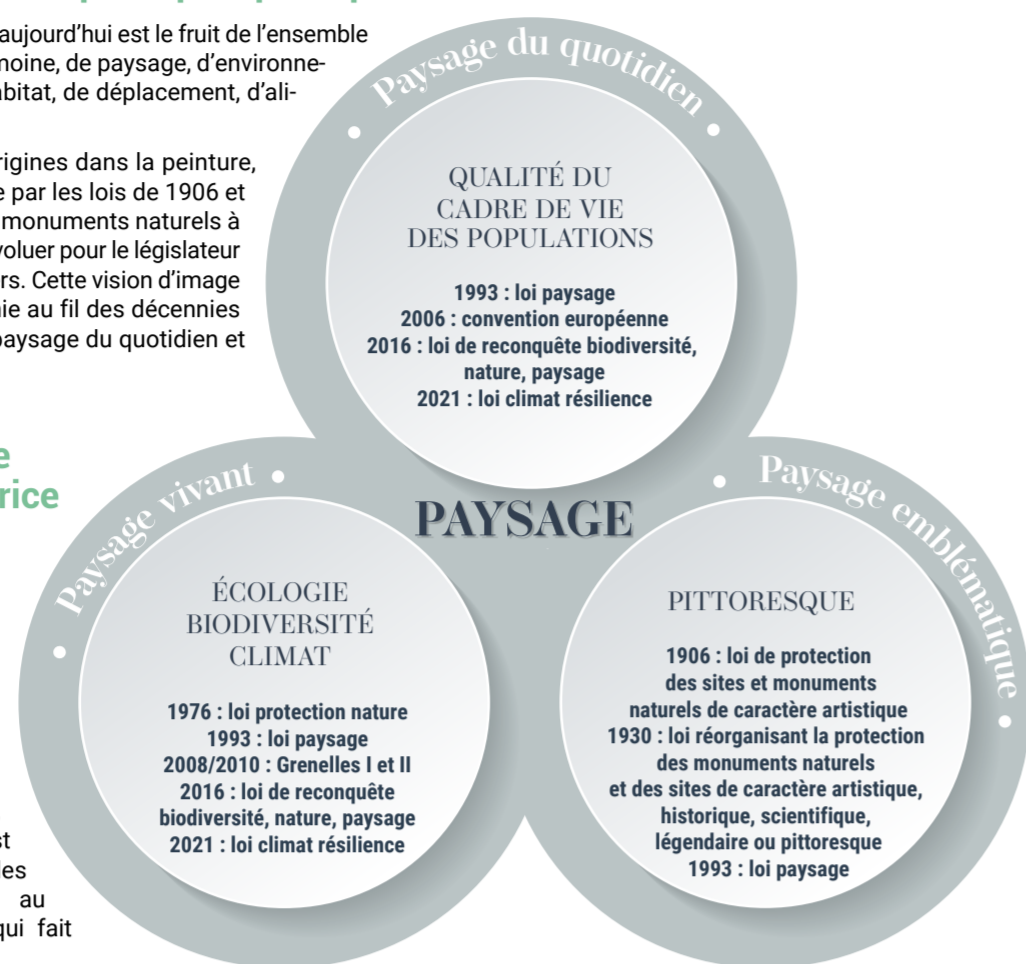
aujourd'hui est le fruit de l'ensemble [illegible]moine, de paysage, d'environne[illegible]bitat, de déplacement, d'ali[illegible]

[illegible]rigines dans la peinture, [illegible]e par les lois de 1906 et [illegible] monuments naturels à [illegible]voluer pour le législateur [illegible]rs. Cette vision d'image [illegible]nie au fil des décennies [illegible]paysage du quotidien et

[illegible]e
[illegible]rice

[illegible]st
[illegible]es
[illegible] au
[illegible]qui fait

Paysage du quotidien

QUALITÉ DU CADRE DE VIE DES POPULATIONS

1993 : loi paysage
2006 : convention européenne
2016 : loi de reconquête biodiversité, nature, paysage
2021 : loi climat résilience

PAYSAGE

Paysage vivant

ÉCOLOGIE BIODIVERSITÉ CLIMAT

1976 : loi protection nature
1993 : loi paysage
2008/2010 : Grenelles I et II
2016 : loi de reconquête biodiversité, nature, paysage
2021 : loi climat résilience

Paysage emblématique

PITTORESQUE

1906 : loi de protection des sites et monuments naturels de caractère artistique
1930 : loi réorganisant la protection des monuments naturels et des sites de caractère artistique, historique, scientifique, légendaire ou pittoresque
1993 : loi paysage